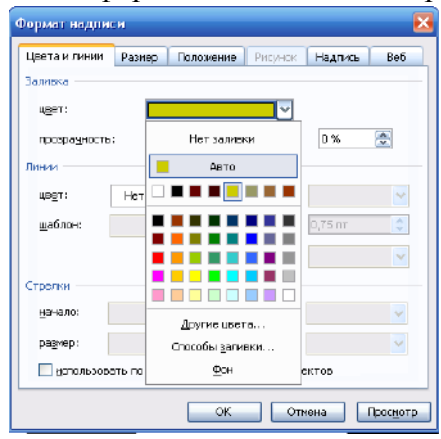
Формат надписи

Цвета и линии | Размер | Положение | Рисунок | Надпись | Веб

Заливка

цвет:

прозрачность:

0 %

Нет заливки

Авто

Линии

цвет:

Нет

шаблон:

0,75 пт

Стрелки

начало:

размер:

использовать по

ектов

Другие цвета...

Способы заливки...

Фон

ОК | Отмена | Просмотр